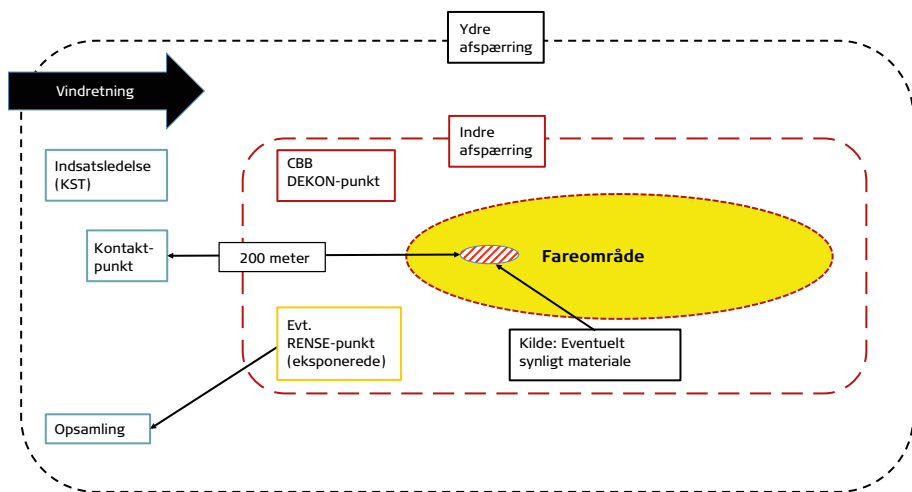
Ydre afspærring

Vindretning

Indre afspærring

Indsatsledelse (KST)

CBB DEKON-punkt

Kontakt-punkt

200 meter

Fareområde

Evt. RENSE-punkt (eksponerede)

Kilde: Eventuelt synligt materiale

Opsamling